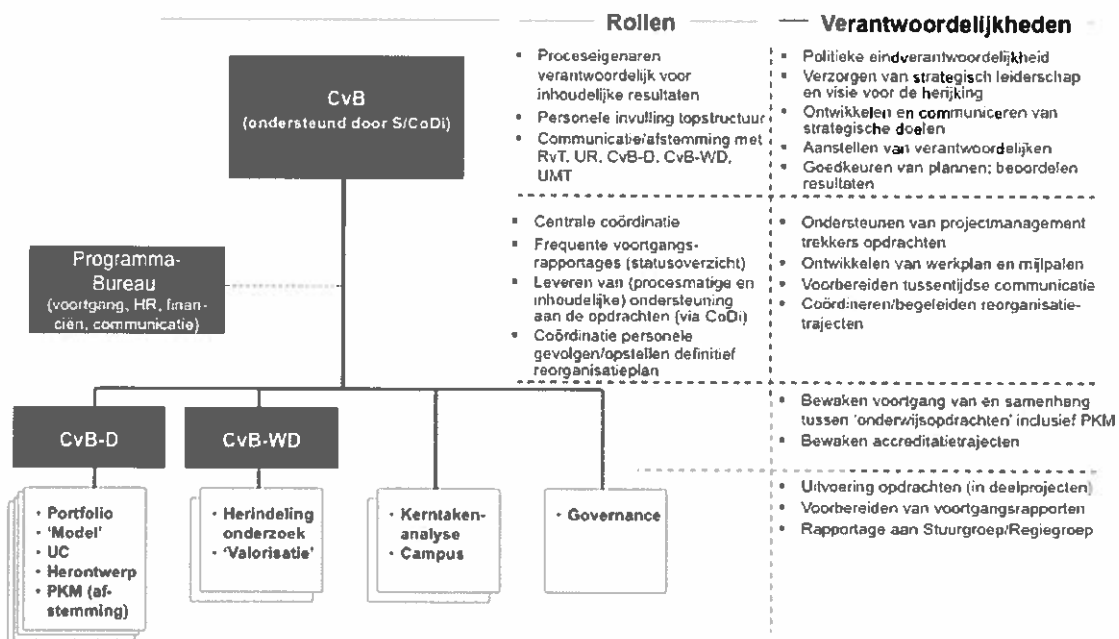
Rollen

Verantwoordelijkheden

CvB
(ondersteund door S/CoDi)

Programma-Bureau
(voortgang, HR, financiën, communicatie)

CvB-D

CvB-WD

• Portfolio
• 'Model'
• UC
• Herontwerp
• PKM (afstemming)

• Herindeling onderzoek
• 'Valorisatie'

• Kerntaken-analyse
• Campus

• Governance

• Proceseigenaren verantwoordelijk voor inhoudelijke resultaten
• Personele invulling topstructuur
• Communicatie/afstemming met RvT, UR, CvB-D, CvB-WD, UMT

• Politieke eindverantwoordelijkheid
• Verzorgen van strategisch leiderschap en visie voor de herijking
• Ontwikkelen en communiceren van strategische doelen
• Aanstellen van verantwoordelijken
• Goedkeuren van plannen; beoordelen resultaten

• Centrale coördinatie
• Frequente voortgangsrapportages (statusoverzicht)
• Leveren van (procesmatige en inhoudelijke) ondersteuning aan de opdrachten (via CoDi)
• Coördinatie personele gevolgen/opstellen definitief reorganisatieplan

• Ondersteunen van projectmanagement trekkers opdrachten
• Ontwikkelen van werkplan en mijlpalen
• Voorbereiden tussentijdse communicatie
• Coördineren/begeleiden reorganisatietrajecten

• Bewaken voortgang van en samenhang tussen 'onderwijsopdrachten' inclusief PKM
• Bewaken accreditatietrajecten

• Uitvoering opdrachten (in deelprojecten)
• Voorbereiden van voortgangsrapporten
• Rapportage aan Stuurgroep/Regiegroep